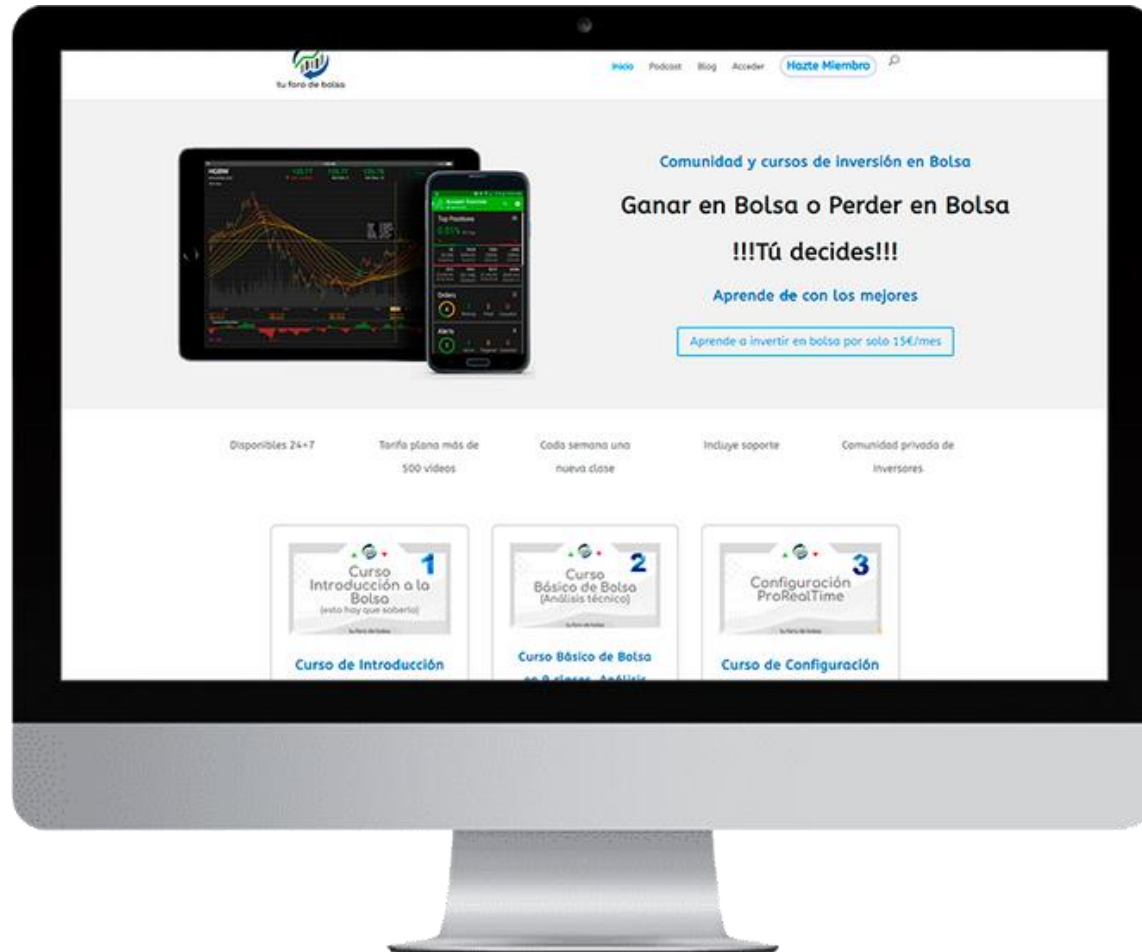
tu foro de bolsa

Inicio Podcast Blog Acceder Hazte Miembro

Comunidad y cursos de inversión en Bolsa

Ganar en Bolsa o Perder en Bolsa

!!!Tú decides!!!

Aprende de con los mejores

Aprende a invertir en bolsa por solo 15€/mes

Disponibles 24+7

Tarifa plana más de 500 videos

Cada semana una nueva clase

Incluye soporte

Comunidad privada de inversores

1 Curso Introducción a la Bolsa (esto hay que saberlo)

Curso de Introducción

2 Curso Básico de Bolsa (Análisis técnico)

Curso Básico de Bolsa en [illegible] clases. Análisis

3 Configuración ProRealTime

Curso de Configuración